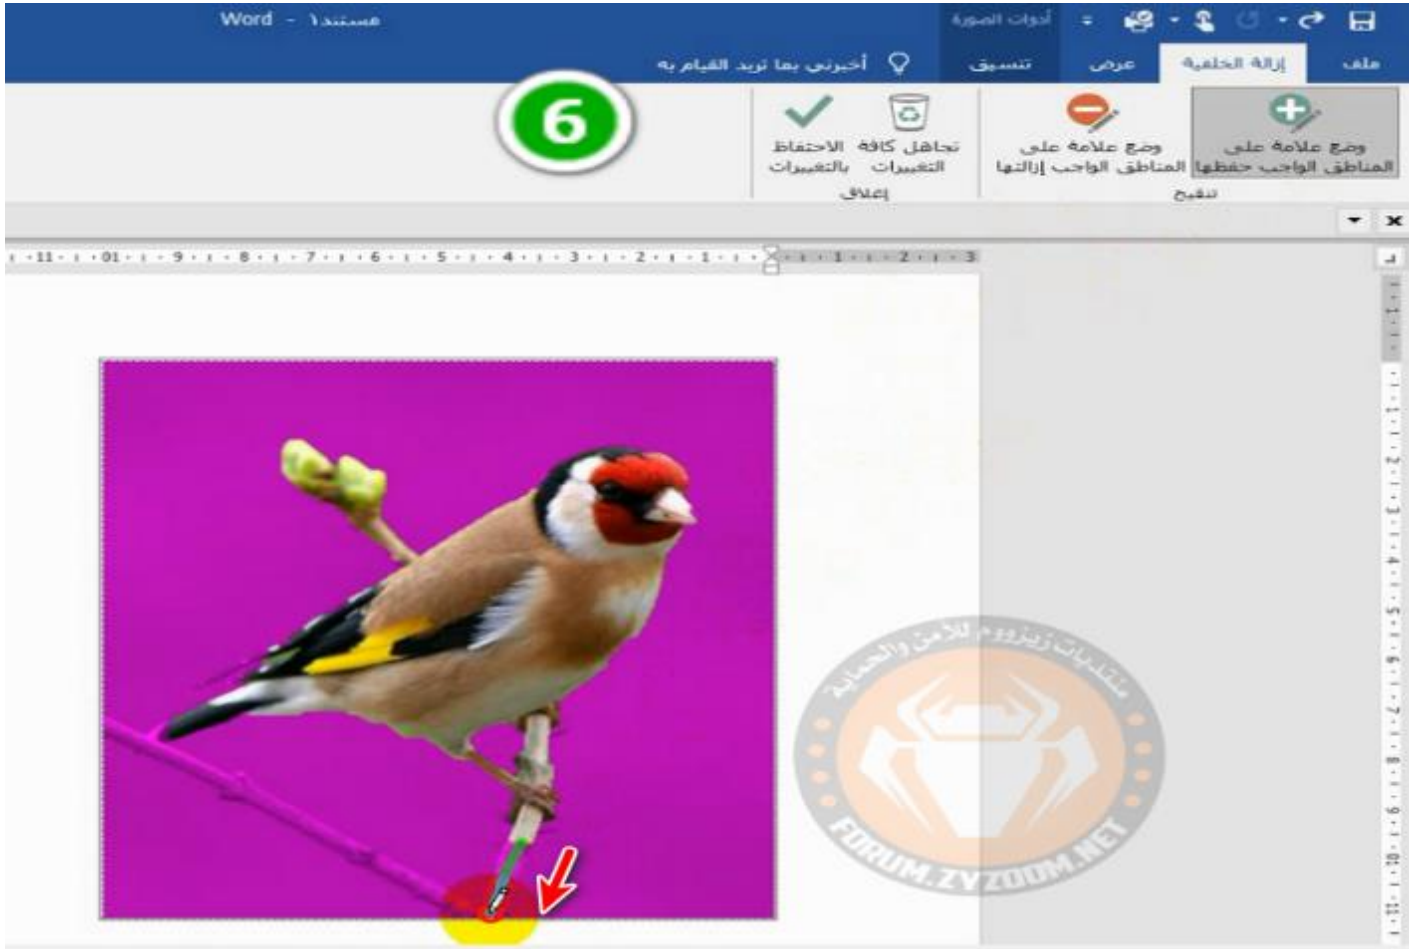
Word - مستند١

أدوات الصورة

ملف
إزالة الخلفية
عرض
تنسيق
أخبرني بما تريد القيام به

6

وضع علامة على المناطق الواجب حفظها
وضع علامة على المناطق الواجب إزالتها
تنقيح

تجاهل كافة التغييرات
الاحتفاظ بالتغييرات
إغلاق

3 · 2 · 1 · 1 · 2 · 3 · 4 · 5 · 6 · 7 · 8 · 9 · 10 · 11

منتديات زيزووم للأمن والحماية
FORUM.ZYZOOM.NET